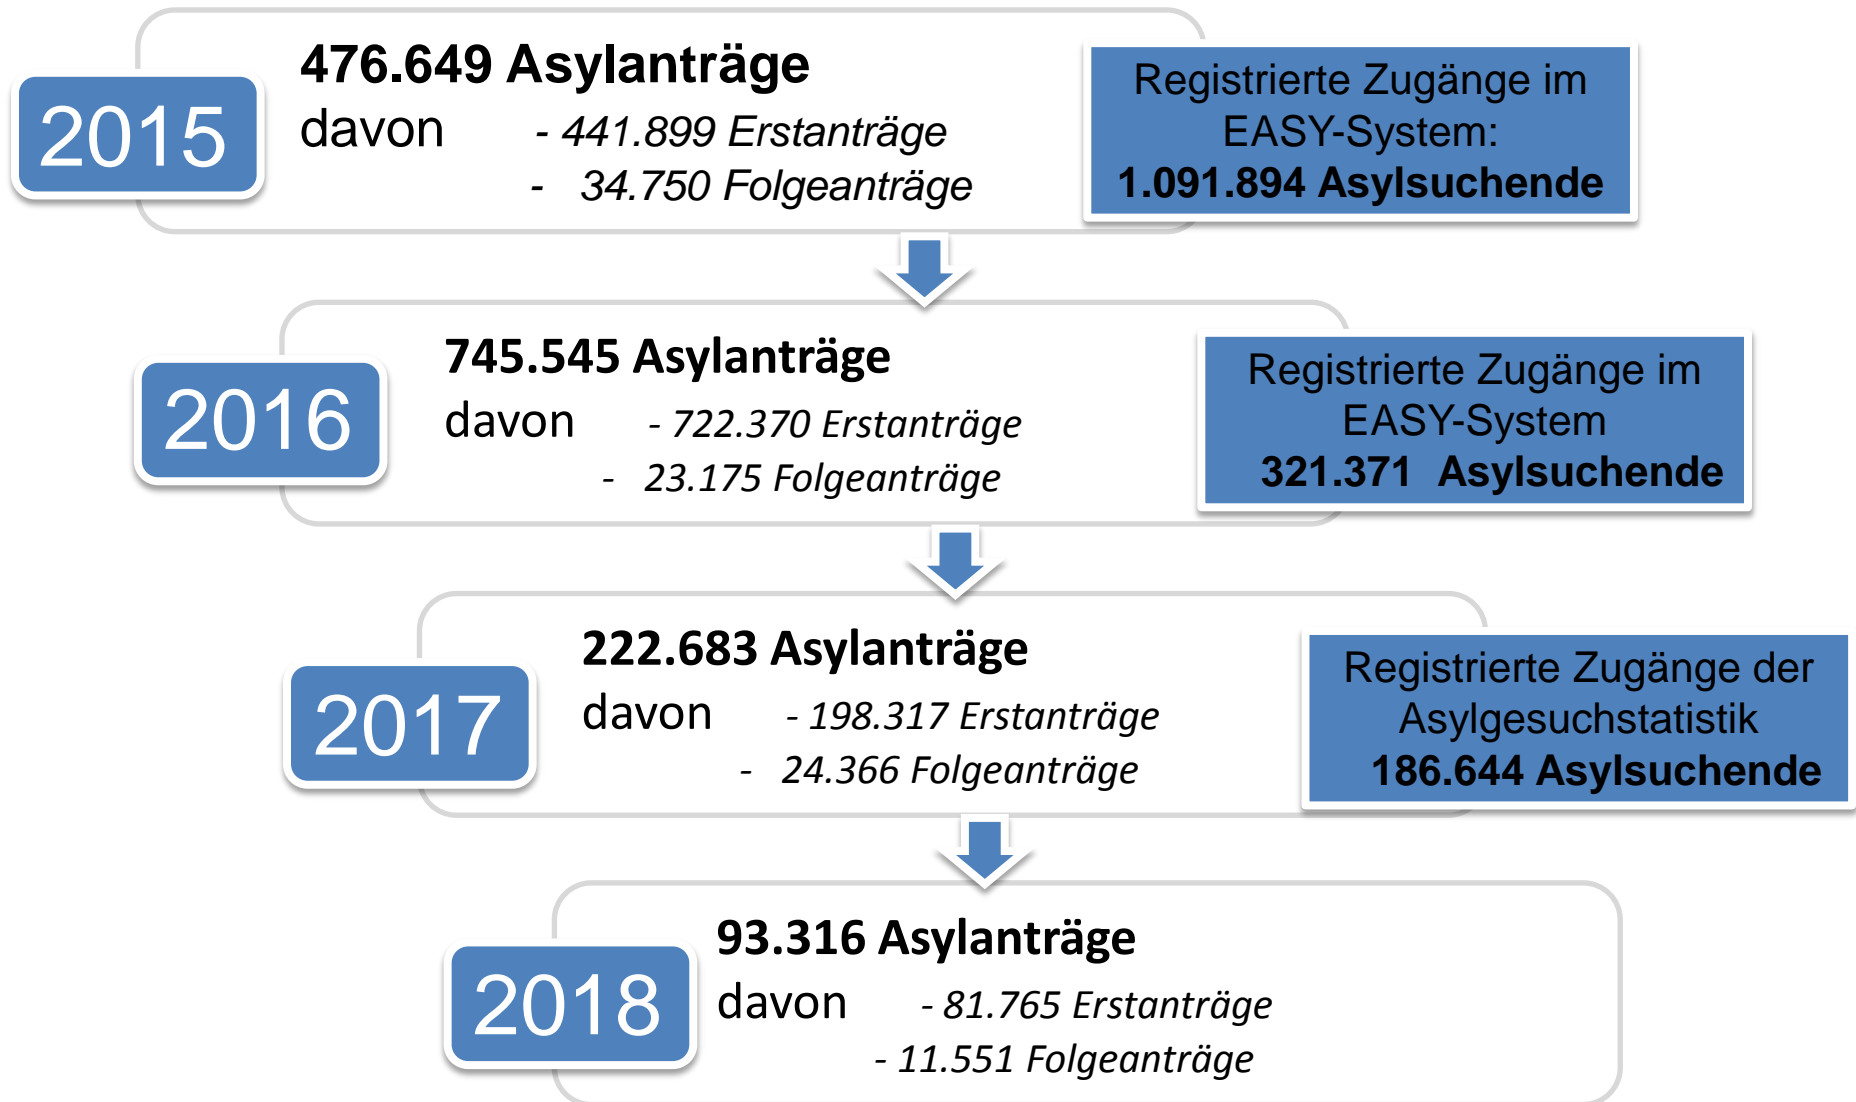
2015

476.649 Asylanträge
davon - 441.899 Erstanträge
- 34.750 Folgeanträge

Registrierte Zugänge im EASY-System:
1.091.894 Asylsuchende

2016

745.545 Asylanträge
davon - 722.370 Erstanträge
- 23.175 Folgeanträge

Registrierte Zugänge im EASY-System
321.371 Asylsuchende

2017

222.683 Asylanträge
davon - 198.317 Erstanträge
- 24.366 Folgeanträge

Registrierte Zugänge der Asylgesuchstatistik
186.644 Asylsuchende

2018

93.316 Asylanträge
davon - 81.765 Erstanträge
- 11.551 Folgeanträge